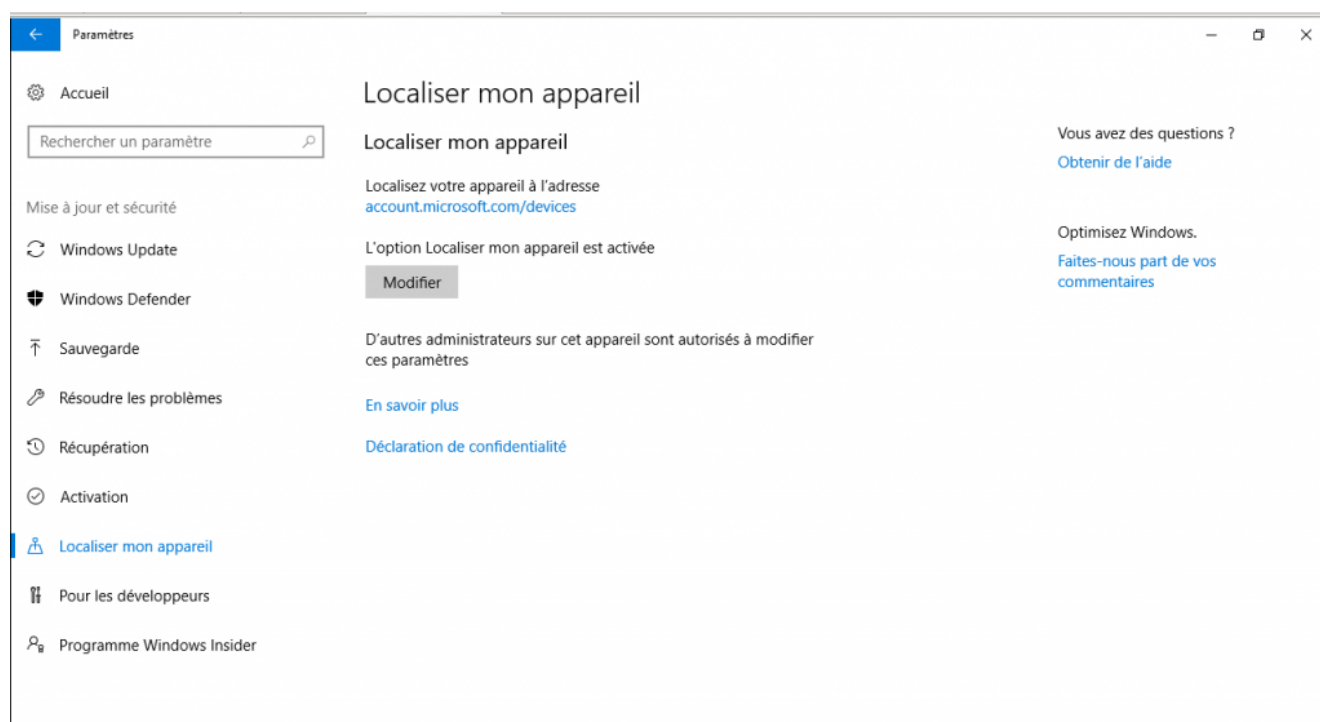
Paramètres

Accueil

Rechercher un paramètre

Mise à jour et sécurité

Windows Update

Windows Defender

Sauvegarde

Résoudre les problèmes

Récupération

Activation

Localiser mon appareil

Pour les développeurs

Programme Windows Insider

Localiser mon appareil

Localiser mon appareil

Localisez votre appareil à l'adresse account.microsoft.com/devices

L'option Localiser mon appareil est activée

Modifier

D'autres administrateurs sur cet appareil sont autorisés à modifier ces paramètres

En savoir plus

Déclaration de confidentialité

Vous avez des questions ?

Obtenir de l'aide

Optimisez Windows.

Faites-nous part de vos commentaires